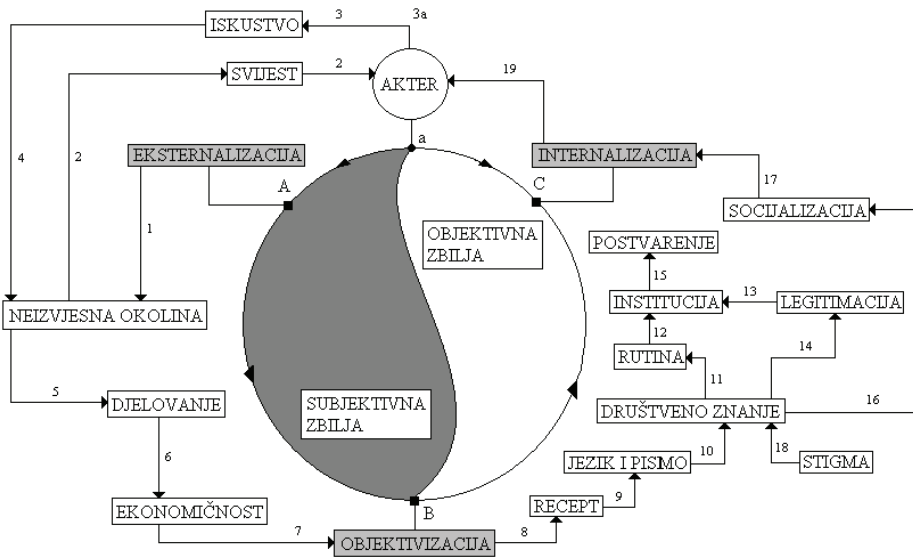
ISKUSTVO
3
3a
SVIJEST
2
AKTER
19
4
2
a
EKSTERNALIZACIJA
INTERNALIZACIJA
A
C
17
1
OBJEKTIVNA ZBILJA
SOCIJALIZACIJA
POSTVARENJE
15
NEIZVJESNA OKOLINA
INSTITUCIJA
13
LEGITIMACIJA
12
RUTINA
14
11
5
DJELOVANJE
SUBJEKTIVNA ZBILJA
DRUŠTVENO ZNANJE
16
6
10
18
JEZIK I PISMO
STIGMA
9
EKONOMIČNOST
B
RECEPT
7
OBJEKTIVIZACIJA
8